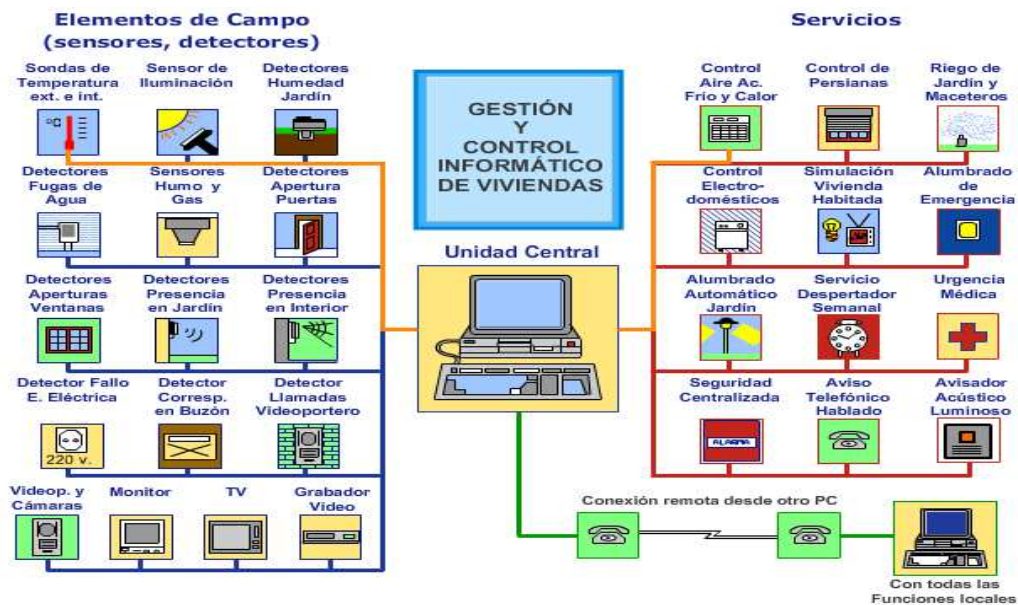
Elementos de Campo
(sensores, detectores)

Sondas de Temperatura ext. e int.

°C

Sensor de Iluminación

Detectores Humedad Jardín

Detectores Fugas de Agua

Sensores Humo y Gas

Detectores Apertura Puertas

Detectores Aperturas Ventanas

Detectores Presencia en Jardín

Detectores Presencia en Interior

Detector Fallo E. Eléctrica

220 v.

Detector Corresp. en Buzón

Detector Llamadas Videoportero

Videop. y Cámaras

Monitor

TV

Grabador Video

GESTIÓN Y CONTROL INFORMÁTICO DE VIVIENDAS

Unidad Central

Servicios

Control Aire Ac. Frio y Calor

Control de Persianas

Riego de Jardín y Maceteros

Control Electro-domésticos

Simulación Vivienda Habitada

Alumbrado de Emergencia

Alumbrado Automático Jardín

Servicio Despertador Semanal

Urgencia Médica

Seguridad Centralizada

ALARMA

Aviso Telefónico Hablado

Avisador Acústico Luminoso

Conexión remota desde otro PC

Con todas las Funciones locales